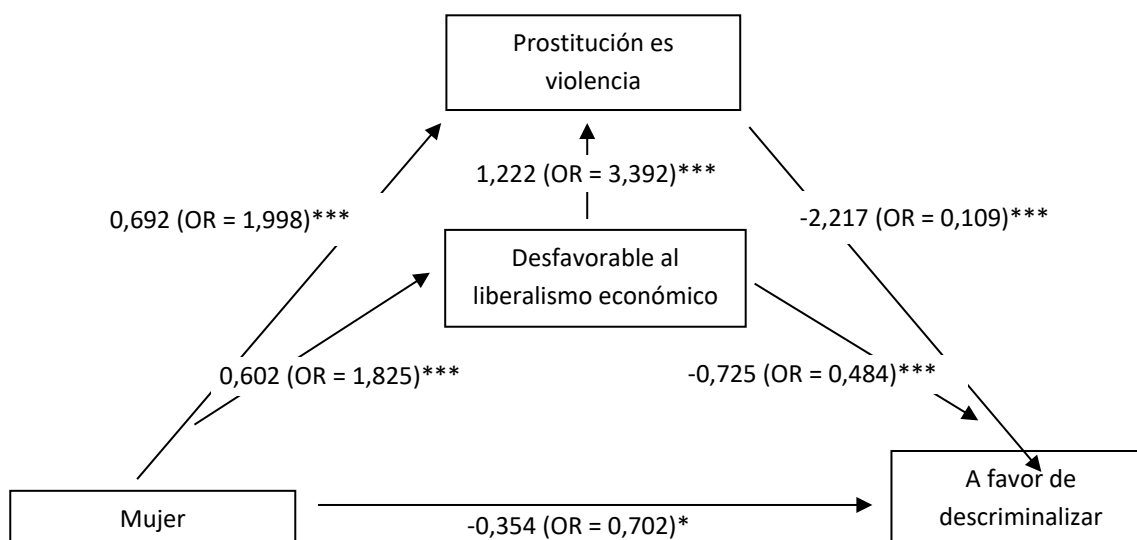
Prostitución es violencia

1,222 (OR = 3,392)***

0,692 (OR = 1,998)***

-2,217 (OR = 0,109)***

Desfavorable al liberalismo económico

0,602 (OR = 1,825)***

-0,725 (OR = 0,484)***

A favor de descriminalizar

Mujer

-0,354 (OR = 0,702)*